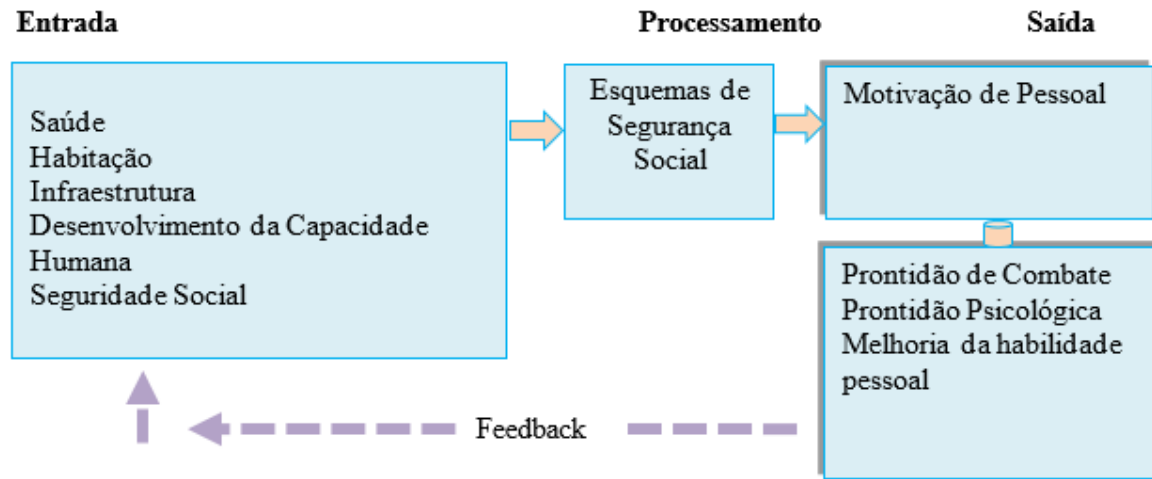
Entrada

Processamento

Saída

Saúde
Habitação
Infraestrutura
Desenvolvimento da Capacidade Humana
Seguridade Social

Esquemas de Segurança Social

Motivação de Pessoal

Prontidão de Combate
Prontidão Psicológica
Melhoria da habilidade pessoal

Feedback